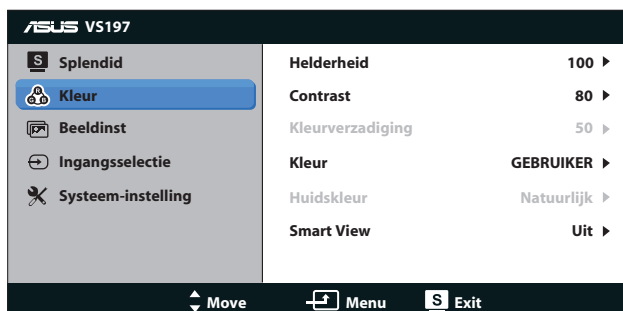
ASUS VS197

S Splendid
Kleur
Beeldinst
Ingangsselectie
Systeem-instelling

| | |
|---|---|
| Helderheid | 100 ▶ |
| Contrast | 80 ▶ |
| Kleurverzadiging | 50 ▶ |
| Kleur | GEBRUIKER ▶ |
| Huidskleur | Natuurlijk ▶ |
| Smart View | Uit ▶ |

Move Menu S Exit